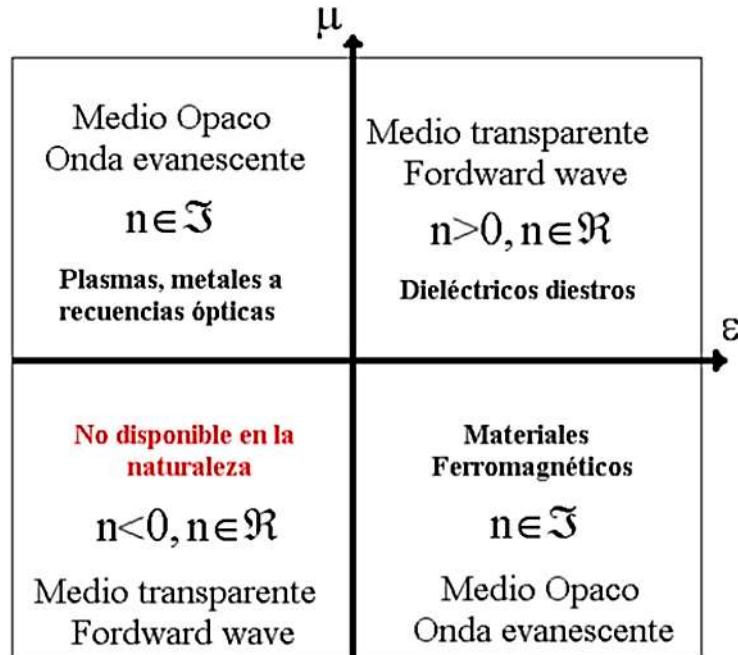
$\mu$

$\varepsilon$

Medio Opaco
Onda evanescente

$n \in \Im$

Plasmas, metales a recuencias ópticas

Medio transparente
Fordward wave

$n > 0, n \in \Re$

Dieléctricos diestros

No disponible en la naturaleza

$n < 0, n \in \Re$

Medio transparente
Fordward wave

Materiales Ferromagnéticos

$n \in \Im$

Medio Opaco
Onda evanescente